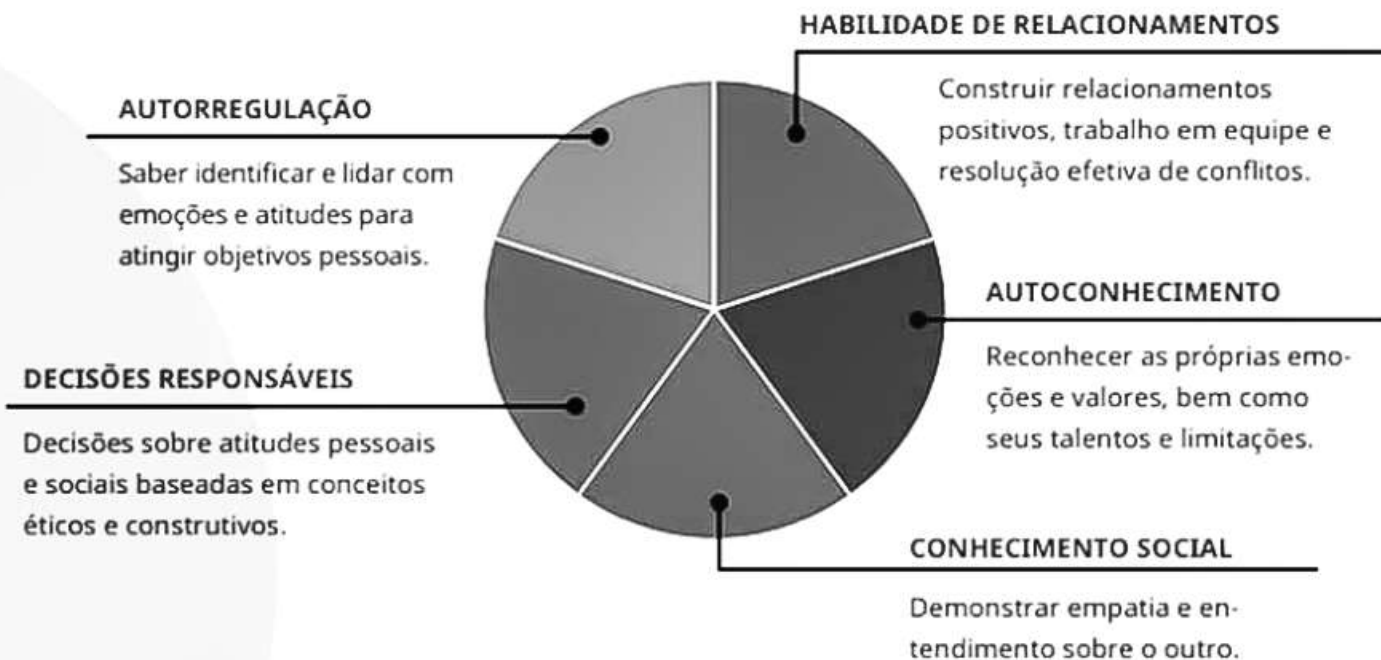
HABILIDADE DE RELACIONAMENTOS

Construir relacionamentos positivos, trabalho em equipe e resolução efetiva de conflitos.

AUTORREGULAÇÃO

Saber identificar e lidar com emoções e atitudes para atingir objetivos pessoais.

AUTOCONHECIMENTO

Reconhecer as próprias emoções e valores, bem como seus talentos e limitações.

DECISÕES RESPONSÁVEIS

Decisões sobre atitudes pessoais e sociais baseadas em conceitos éticos e construtivos.

CONHECIMENTO SOCIAL

Demonstrar empatia e entendimento sobre o outro.